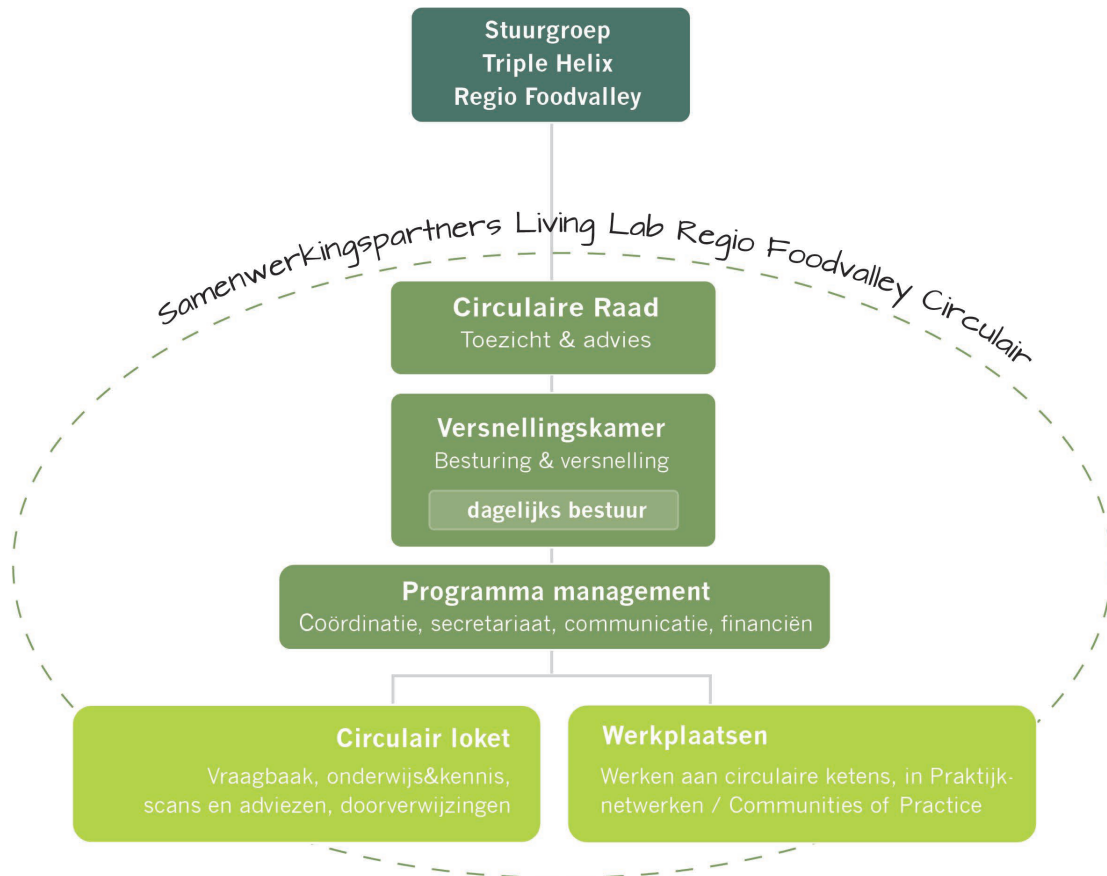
Stuurgroep
Triple Helix
Regio Foodvalley

Samenwerkingspartners Living Lab Regio Foodvalley Circulair

Circulaire Raad
Toezicht & advies

Versnellingskamer
Besturing & versnelling
dagelijks bestuur

Programma management
Coördinatie, secretariaat, communicatie, financiën

Circulair loket
Vraagbaak, onderwijs&kennis, scans en adviezen, doorverwijzingen

Werkplaatsen
Werken aan circulaire ketens, in Praktijknetwerken / Communities of Practice